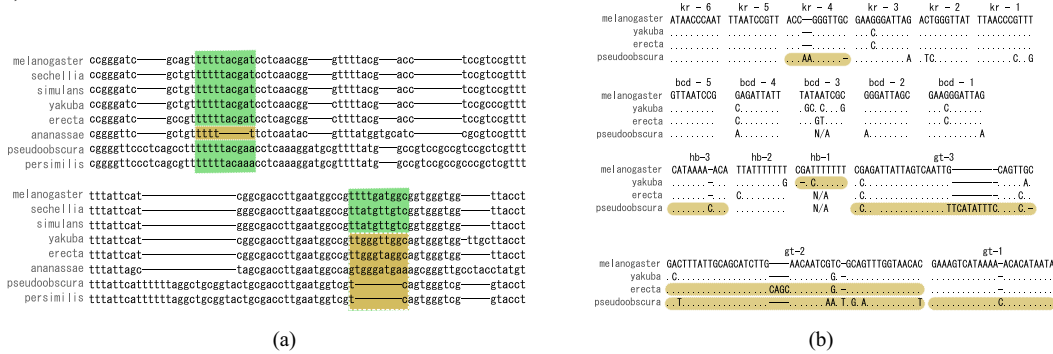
melanogaster ccgggatc——gcagttttttacgatcctcaacgg——gttttacg——acc——tccgtccgttt
sechellia ccgggatc——gctgttttttacgatcctcaacgg——gttttacg——acc——tccgtccgttt
simulans ccgggatc——gctgttttttacgatcctcaacgg——gttttacg——acc——tccgtccgttt
yakuba ccgggatc——gctgttttttacgatcctcaacgg——ctttacg——acc——tccgcccgttt
erecta ccgggatc——gcctgttttttacgatcctcaacgg——ctttacg——acc——tccgtccgttt
ananassae cggggttc——gctgtttt——ttctcaatac——gtttatggtgcatc——ccgctccgttt
pseudoobscura cggggttccctcagccttttttacaacctcaaaggatgcgttttatg——gccgtccgccgtccgtcgttt
persimilis cggggttccctcagccttttttacaacctcaaaggatgcgttttatg——gccgtccgccgcccgctcgttt

melanogaster tttattcat——cggcgaccttgaatggccgtttgatggcggtgggtgg——ttacct
sechellia tttattcat——cggcgaccttgaatggccgtttgatgtgcggtgggtgg——ttacct
simulans tttattcat——cggcgaccttgaatggccgtttgatgtgcggtgggtgg——ttacct
yakuba tttattcat——cggcgaccttgaatggccgtgggttggcagtgggtgg—ttgcttacct
erecta tttattcat——cggcgaccttgaatggccgtgggtaggcggtgggtgg——ttacct
ananassae tttattagc——tagcgaccttgaatggccagtgggatgaaagcgggttgcctacctatgt
pseudoobscura tttattcatttttttaggctgcggtactgcgaccttgaatggtcgt——cagtgggtcg——gtacct
persimilis tttattcattttttaggctgcggtactgcgaccttgaatggtcgt——cagtgggtcg——gtacct

(a)

kr – 6 kr – 5 kr – 4 kr – 3 kr – 2 kr – 1
melanogaster ATAACCCAAT TTAATCCGTT ACC—GGGTTGC GAAGGGATTAG ACTGGGTTAT TTAACCCGTTT
yakuba . . . . . . . . . . . . . . . . . . . . . . —. . . . . . . . . C. . . . . . . . . . . . . . . . . . . . . . . . . . . . . . . . .
erecta . . . . . . . . . . . . . . . . . . . . . . —. . . . . . . . . C. . . . . . . . . . . . . . . . . . . . . . . . . . . . . . . . .
pseudoobscura . . . . . . . . . . . . . . . . . . . . . AA. . . . . . – . . . . . . . . . . A .TC. . . . . . . . . . . . . . . . . . C. . G

bcd – 5 bcd – 4 bcd – 3 bcd – 2 bcd – 1
melanogaster GTTAATCCG GAGATTATT TATAATCGC GGGATTAGC GAAGGGATTAG
yakuba . . . . . . . . . C. . . . . . . . . GC. C. . . G . . . . . . . . . . . . C. . . . . .
erecta . . . . . . . . . C. . . . . . . . . . . GT. . . . . . . . . . . . . . . . C. . . . . .
pseudoobscura . . . . . . . . . A. . . . . . . . . N/A A. . . . . . . . . . . . . . . . . . . . A

hb–3 hb–2 hb–1 gt–3
melanogaster CATAAAA–ACA TTATTTTTTT CGATTTTTTT CGAGATTATTAGTCAATTG———CAGTTGC
yakuba . . . . . . . –. . . . . . . . . . . G . –. C. . . . . . . .C. . . . . . . . . . . . . . . . . ——. . . . A.
erecta . . . . . . . –. . . C. . . . . . . . . N/A . C. . . . . . . . . . . . . . . . . . ——. . . . . .
pseudoobscura . . . . . . C. . . . . . . . . . . . . N/A . C. . . . . . . . . . . . . . TTCATATTTC. . . C. –

gt–2 gt–1
melanogaster GACTTTATTGCAGCATCTTG——AACAATCGTC–GCAGTTTGGTAACAC GAAAGTCATAAAA–ACACATAATA
yakuba . C. . . . . . . . . . . . . . . . . . . . . ——. . . . . . G. –. . . . . . . . . . . . . . . . .
erecta . . . . . . . . . . . . . . . . . . . . CAGC. . . . . . . G. –. . . . . . . . . . . . . . . . . . . . . . . . . . . . . . . . . . . . . . . .
pseudoobscura . T. . . . . . . . . . . . . . . . . . . ——. . AA. T. G. A. . . . . . . . . . . . . . . . . . . . . . . . . . C. . . . . . . . . . . .

(b)